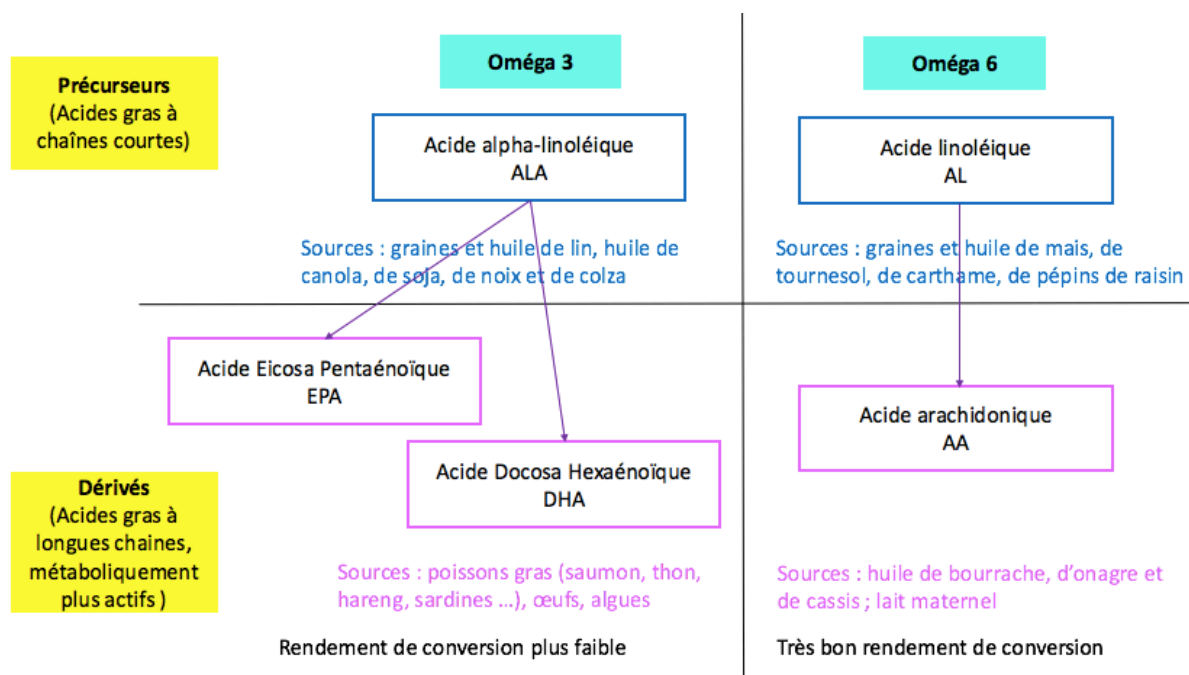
Précurseurs
(Acides gras à chaînes courtes)

Oméga 3

Acide alpha-linoléique
ALA

Sources : graines et huile de lin, huile de canola, de soja, de noix et de colza

Oméga 6

Acide linoléique
AL

Sources : graines et huile de mais, de tournesol, de carthame, de pépins de raisin

Acide Eicosa Pentaénoïque
EPA

Acide Docosa Hexaénoïque
DHA

Acide arachidonique
AA

Dérivés
(Acides gras à longues chaines, métaboliquement plus actifs )

Sources : poissons gras (saumon, thon, hareng, sardines …), œufs, algues

Sources : huile de bourrache, d'onagre et de cassis ; lait maternel

Rendement de conversion plus faible

Très bon rendement de conversion